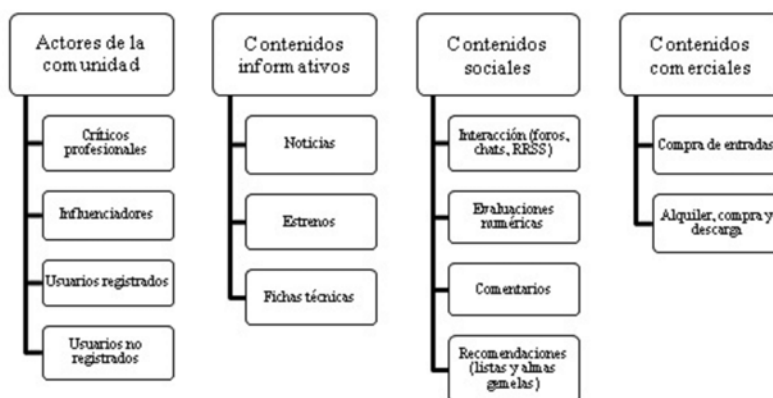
Actores de la comunidad

Críticos profesionales

Influenciadores

Usuarios registrados

Usuarios no registrados

Contenidos informativos

Noticias

Estrenos

Fichas técnicas

Contenidos sociales

Interacción (foros, chats, RRSS)

Evaluaciones numéricas

Comentarios

Recomendaciones (listas y almas gemelas)

Contenidos comerciales

Compra de entradas

Alquiler, compra y descarga